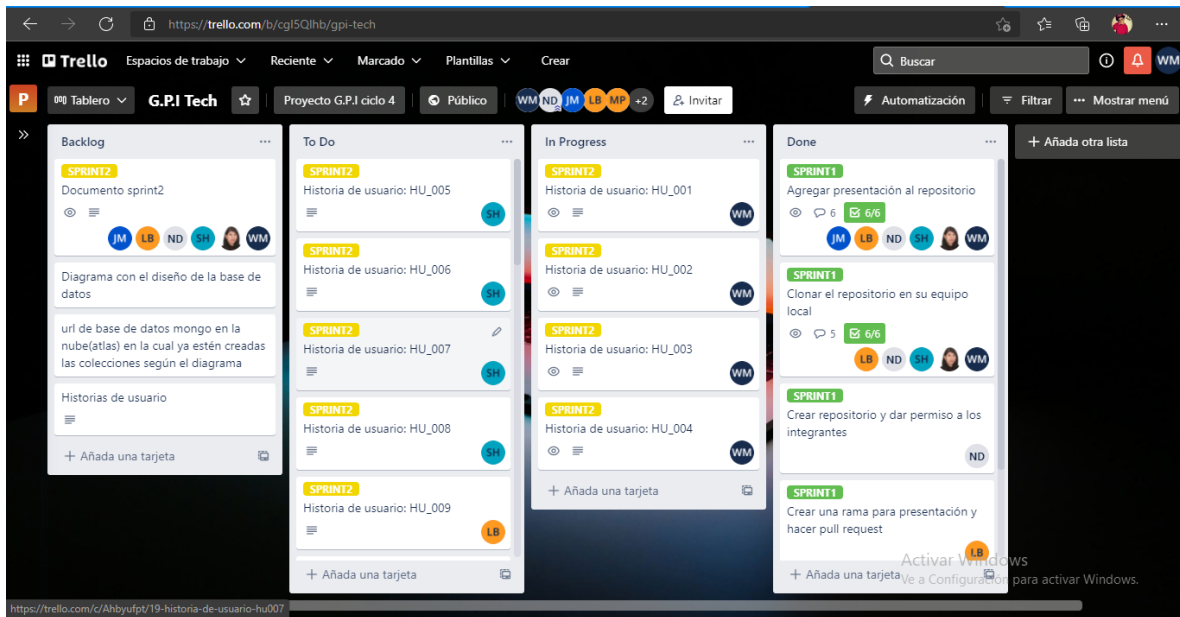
https://trello.com/b/cgl5QIhb/gpi-tech

Trello Espacios de trabajo Reciente Marcado Plantillas Crear Buscar WM

P Tablero G.P.I Tech Proyecto G.P.I ciclo 4 Público WM ND JM LB MP +2 Invitar Automatización Filtrar Mostrar menú

Backlog
SPRINT2
Documento sprint2
JM LB ND SH WM
Diagrama con el diseño de la base de datos
url de base de datos mongo en la nube(atlas) en la cual ya estén creadas las colecciones según el diagrama
Historias de usuario
+ Añada una tarjeta

To Do
SPRINT2
Historia de usuario: HU_005
SH
SPRINT2
Historia de usuario: HU_006
SH
SPRINT2
Historia de usuario: HU_007
SH
SPRINT2
Historia de usuario: HU_008
SH
SPRINT2
Historia de usuario: HU_009
LB
+ Añada una tarjeta

In Progress
SPRINT2
Historia de usuario: HU_001
WM
SPRINT2
Historia de usuario: HU_002
WM
SPRINT2
Historia de usuario: HU_003
WM
SPRINT2
Historia de usuario: HU_004
WM
+ Añada una tarjeta

Done
SPRINT1
Agregar presentación al repositorio
6 6/6
JM LB ND SH WM
SPRINT1
Clonar el repositorio en su equipo local
5 6/6
LB ND SH WM
SPRINT1
Crear repositorio y dar permiso a los integrantes
ND
SPRINT1
Crear una rama para presentación y hacer pull request
LB
+ Añada una tarjeta

+ Añada otra lista

Activar Windows
Ve a Configuración para activar Windows.

https://trello.com/c/Ahbyufpt/19-historia-de-usuario-hu007